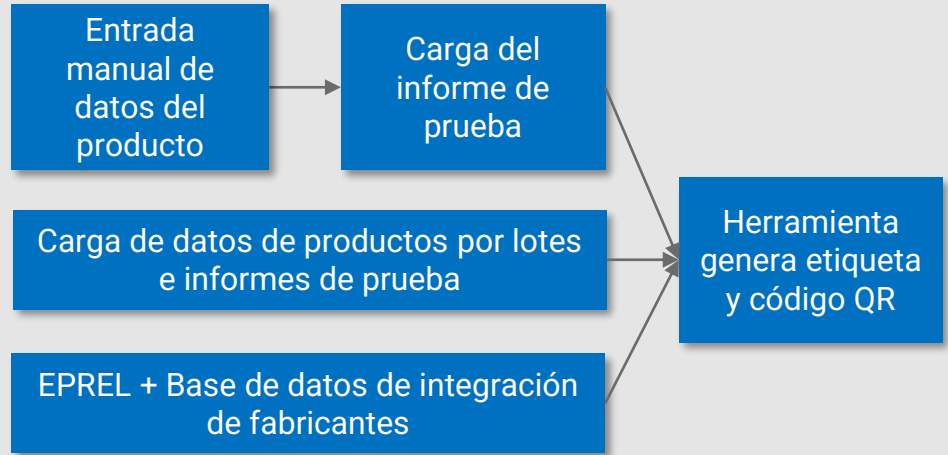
Entrada manual de datos del producto

Carga del informe de prueba

Carga de datos de productos por lotes e informes de prueba

EPREL + Base de datos de integración de fabricantes

Herramienta genera etiqueta y código QR